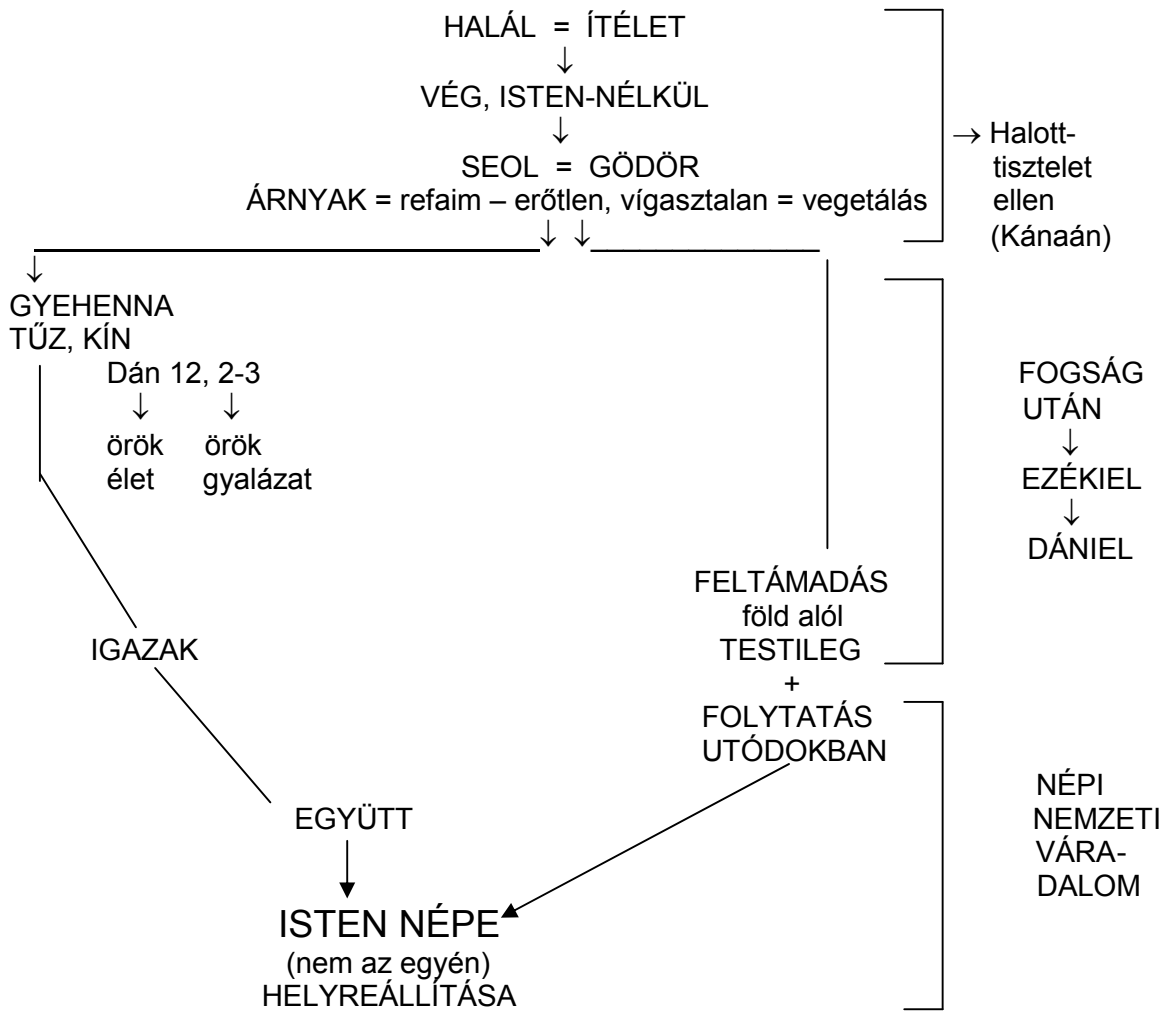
HALÁL = ÍTÉLET
↓
VÉG, ISTEN-NÉLKÜL
↓
SEOL = GÖDÖR
ÁRNYAK = refaim – erőtlen, vígasztalan = vegetálás

→ Halott-tisztelet ellen (Kánaán)

↓ ↓

↓
GYEHENNA
TŰZ, KÍN
Dán 12, 2-3
↓ ↓
örök élet
örök gyalázat

FOGSÁG UTÁN
↓
EZÉKIEL
↓
DÁNIEL

FELTÁMADÁS
föld alól
TESTILEG
+
FOLYTATÁS
UTÓDOKBAN

IGAZAK

NÉPI
NEMZETI
VÁRADALOM

EGYÜTT

ISTEN NÉPE
(nem az egyén)
HELYREÁLLÍTÁSA